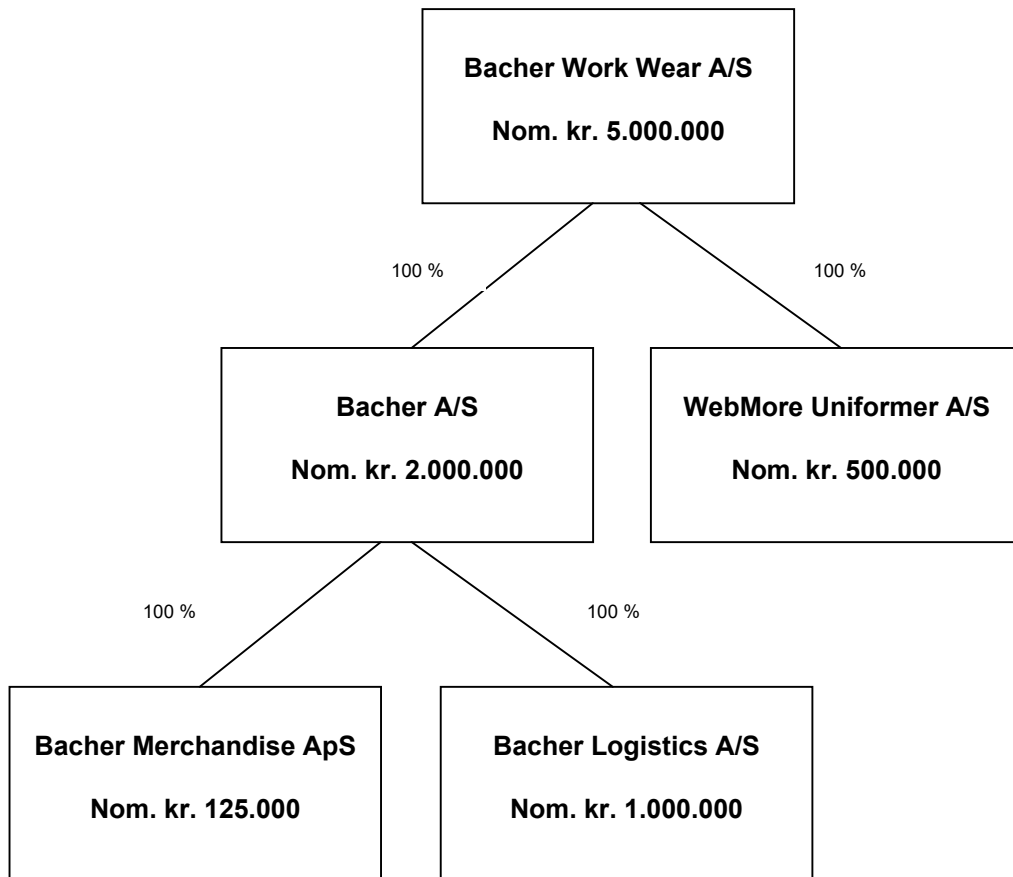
Bacher Work Wear A/S

Nom. kr. 5.000.000

100 %

100 %

Bacher A/S

Nom. kr. 2.000.000

WebMore Uniformer A/S

Nom. kr. 500.000

100 %

100 %

Bacher Merchandise ApS

Nom. kr. 125.000

Bacher Logistics A/S

Nom. kr. 1.000.000